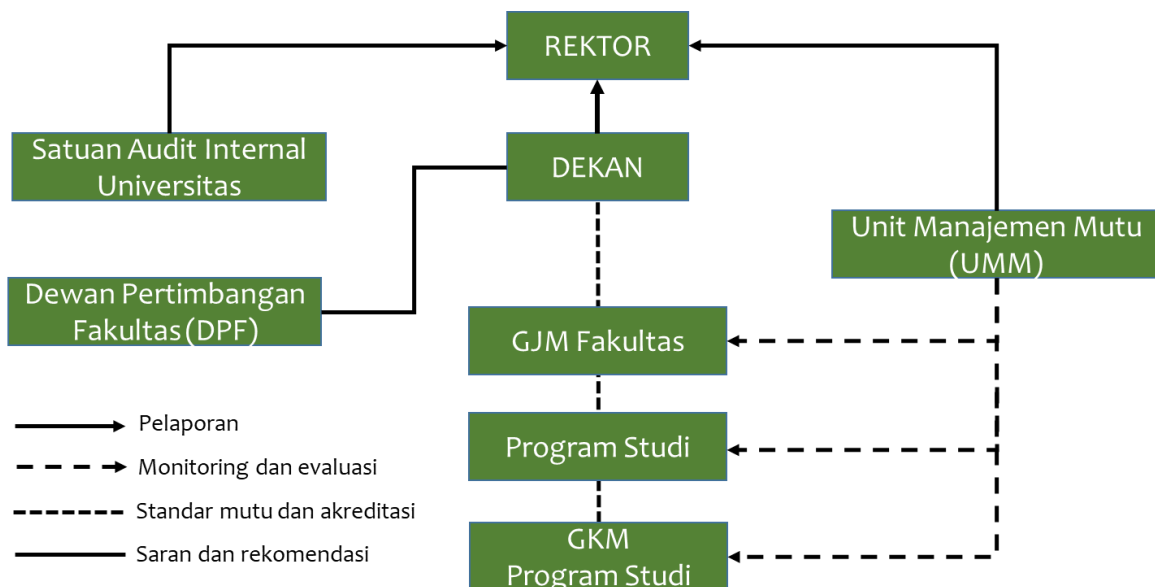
REKTOR

Satuan Audit Internal Universitas

DEKAN

Unit Manajemen Mutu (UMM)

Dewan Pertimbangan Fakultas (DPF)

GJM Fakultas

Program Studi

GKM Program Studi

Pelaporan

Monitoring dan evaluasi

Standar mutu dan akreditasi

Saran dan rekomendasi